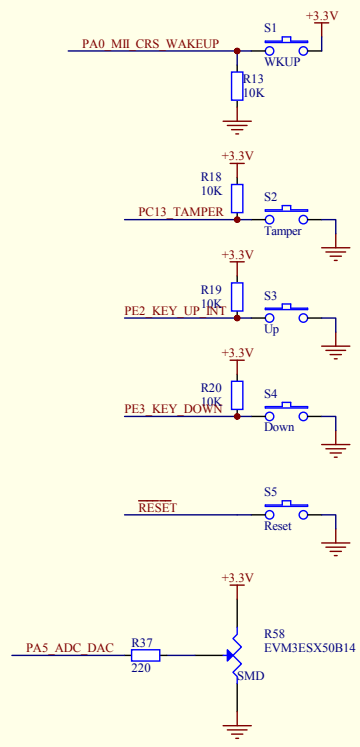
+3.3V
S1
PA0_MII_CRS_WAKEUP
WKUP
R13
10K

+3.3V
R18
10K
S2
PC13_TAMPER
Tamper

+3.3V
R19
10K
S3
PE2_KEY_UP_INT
Up

+3.3V
R20
10K
S4
PE3_KEY_DOWN
Down

S5
RESET
Reset

+3.3V
R58
EVM3ESX50B14
PA5_ADC_DAC
R37
220
SMD